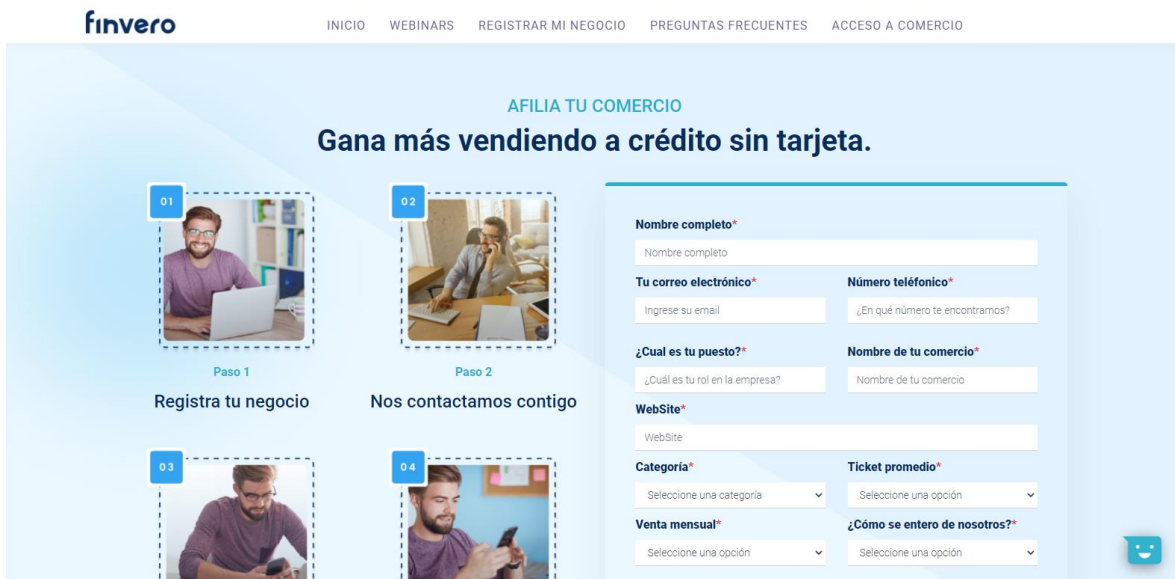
finvero

INICIO WEBINARS REGISTRAR MI NEGOCIO PREGUNTAS FRECUENTES ACCESO A COMERCIO

AFILIA TU COMERCIO

Gana más vendiendo a crédito sin tarjeta.

01

02

Paso 1

Registra tu negocio

Paso 2

Nos contactamos contigo

03

04

Nombre completo*

Nombre completo

Tu correo electrónico*

Ingrese su email

Número teléfonico*

¿En qué número te encontramos?

¿Cual es tu puesto?*

¿Cuál es tu rol en la empresa?

Nombre de tu comercio*

Nombre de tu comercio

WebSite*

WebSite

Categoría*

Seleccione una categoría

Ticket promedio*

Seleccione una opción

Venta mensual*

Seleccione una opción

¿Cómo se entero de nosotros?*

Seleccione una opción